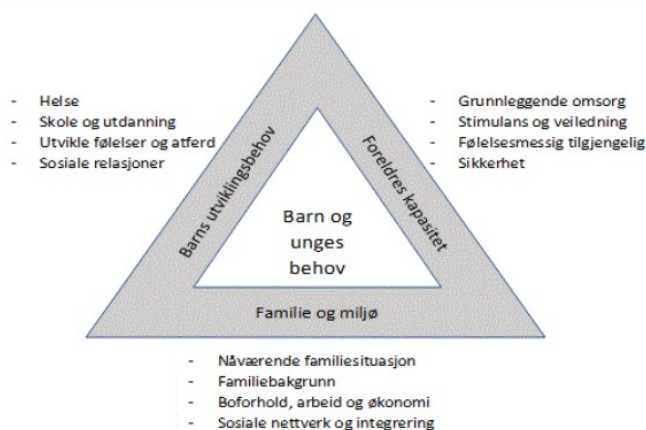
- Helse
- Skole og utdanning
- Utvikle følelser og atferd
- Sosiale relasjoner

- Grunnleggende omsorg
- Stimulans og veiledning
- Følelsesmessig tilgjengelig
- Sikkerhet

Barns utviklingsbehov

Foreldres kapasitet

Barn og unges behov

Familie og miljø

- Nåværende familiesituasjon
- Familiebakgrunn
- Boforhold, arbeid og økonomi
- Sosiale nettverk og integrering